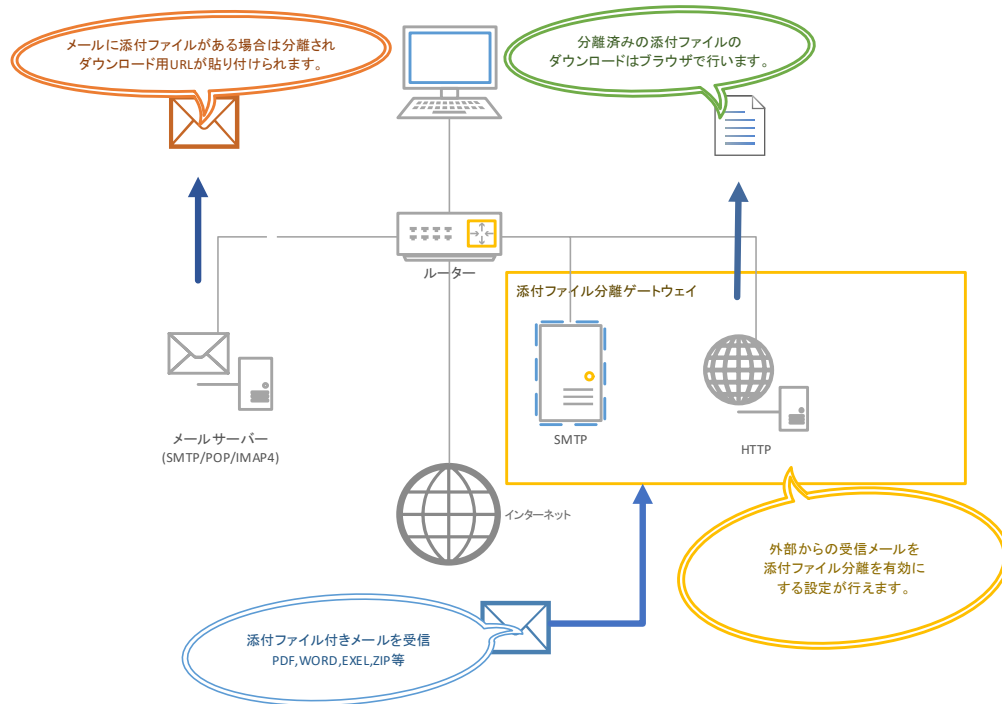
メールに添付ファイルがある場合は分離され
ダウンロード用URLが貼り付けられます。

分離済みの添付ファイルの
ダウンロードはブラウザで行います。

ルーター

添付ファイル分離ゲートウェイ

メールサーバー
(SMTP/POP/IMAP4)

SMTP

HTTP

インターネット

外部からの受信メールを
添付ファイル分離を有効に
する設定が行えます。

添付ファイル付きメールを受信
PDF,WORD,EXEL,ZIP等